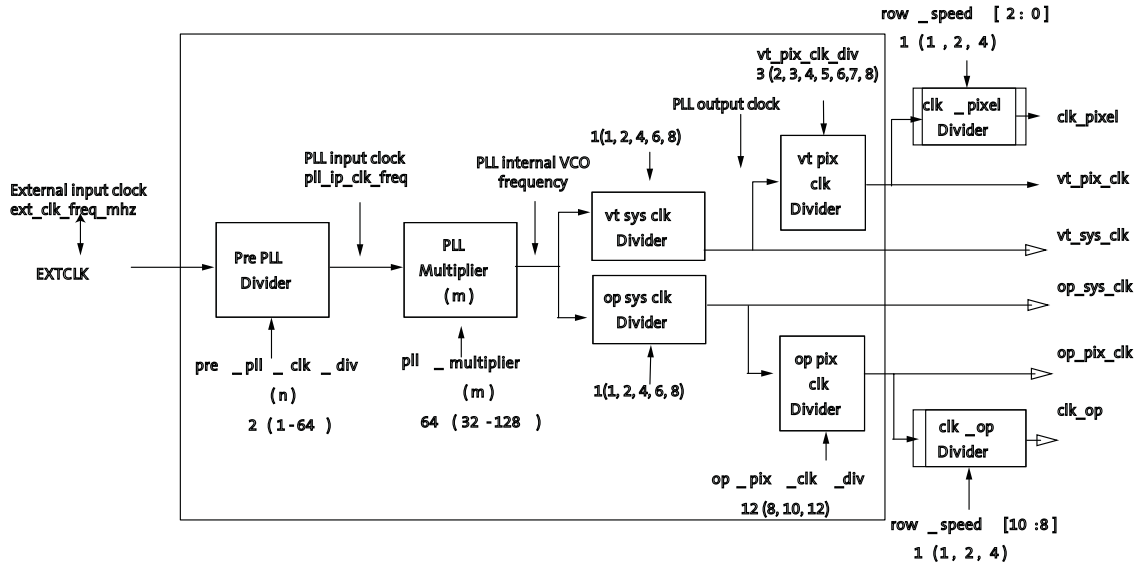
row _speed [2:0]
1 (1, 2, 4)

vt_pix_clk_div
3 (2, 3, 4, 5, 6,7, 8)

PLL output clock

1(1, 2, 4, 6, 8)

PLL input clock
pll_ip_clk_freq

PLL internal VCO frequency

External input clock
ext_clk_freq_mhz

EXTCLK

Pre PLL Divider

PLL Multiplier (m)

vt sys clk Divider

op sys clk Divider

vt pix clk Divider

clk _pixel Divider

clk_pixel

vt_pix_clk

vt_sys_clk

op_sys_clk

op_pix_clk

clk_op

op pix clk Divider

clk _op Divider

pre _pll _ clk _ div
(n)
2 (1-64)

pll _ multiplier
(m)
64 (32 -128)

1(1, 2, 4, 6, 8)

op _ pix _clk _div
12 (8, 10, 12)

row _speed [10 :8]
1 (1, 2, 4)